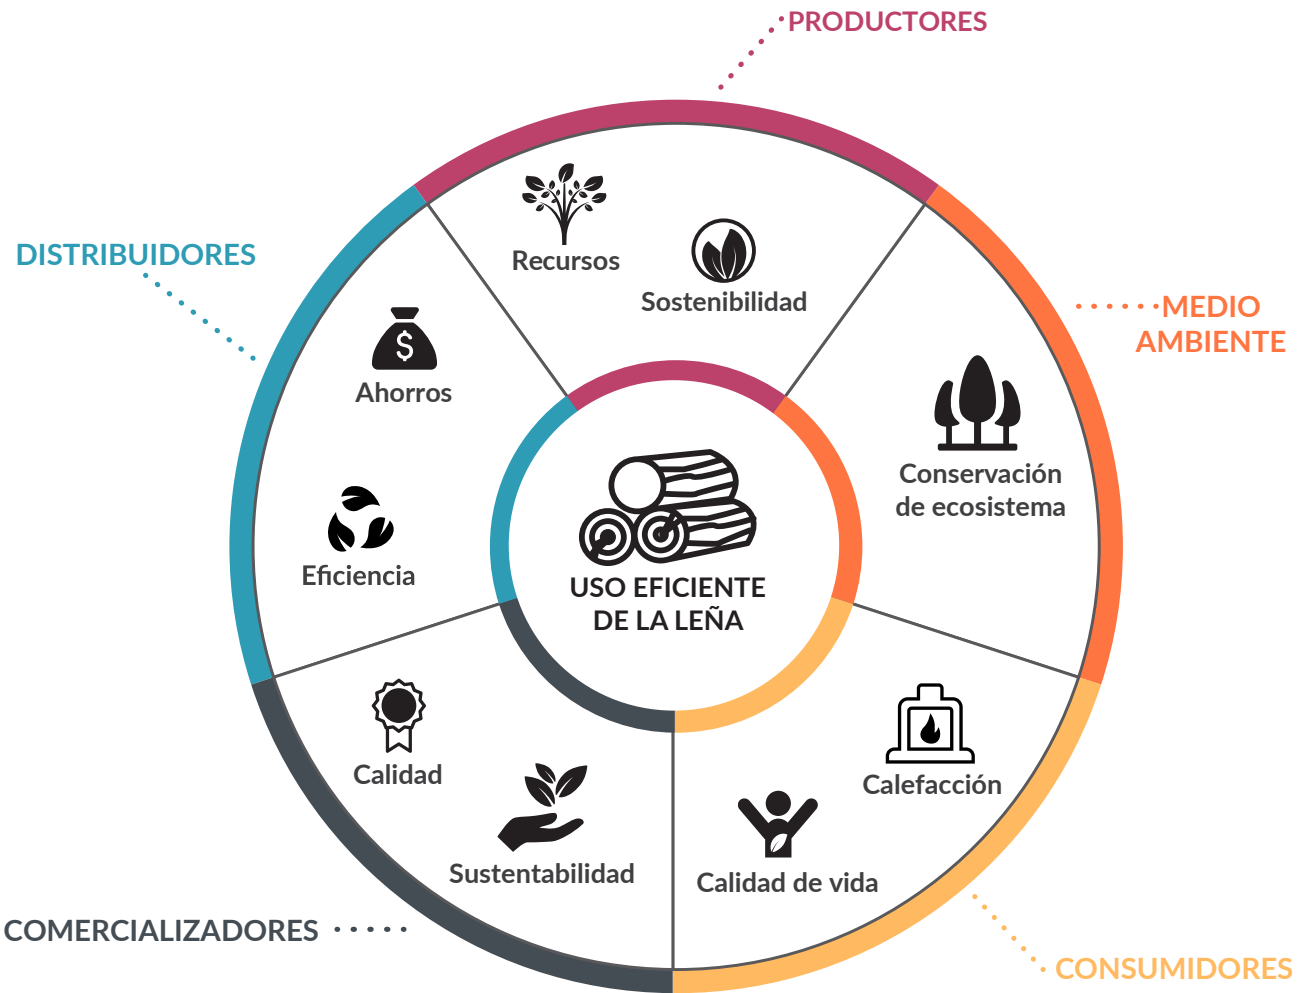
PRODUCTORES

DISTRIBUIDORES

MEDIO AMBIENTE

Recursos

Sostenibilidad

Ahorros

Conservación de ecosistema

Eficiencia

USO EFICIENTE DE LA LEÑA

Calidad

Calefacción

Sustentabilidad

Calidad de vida

COMERCIALIZADORES

CONSUMIDORES

$